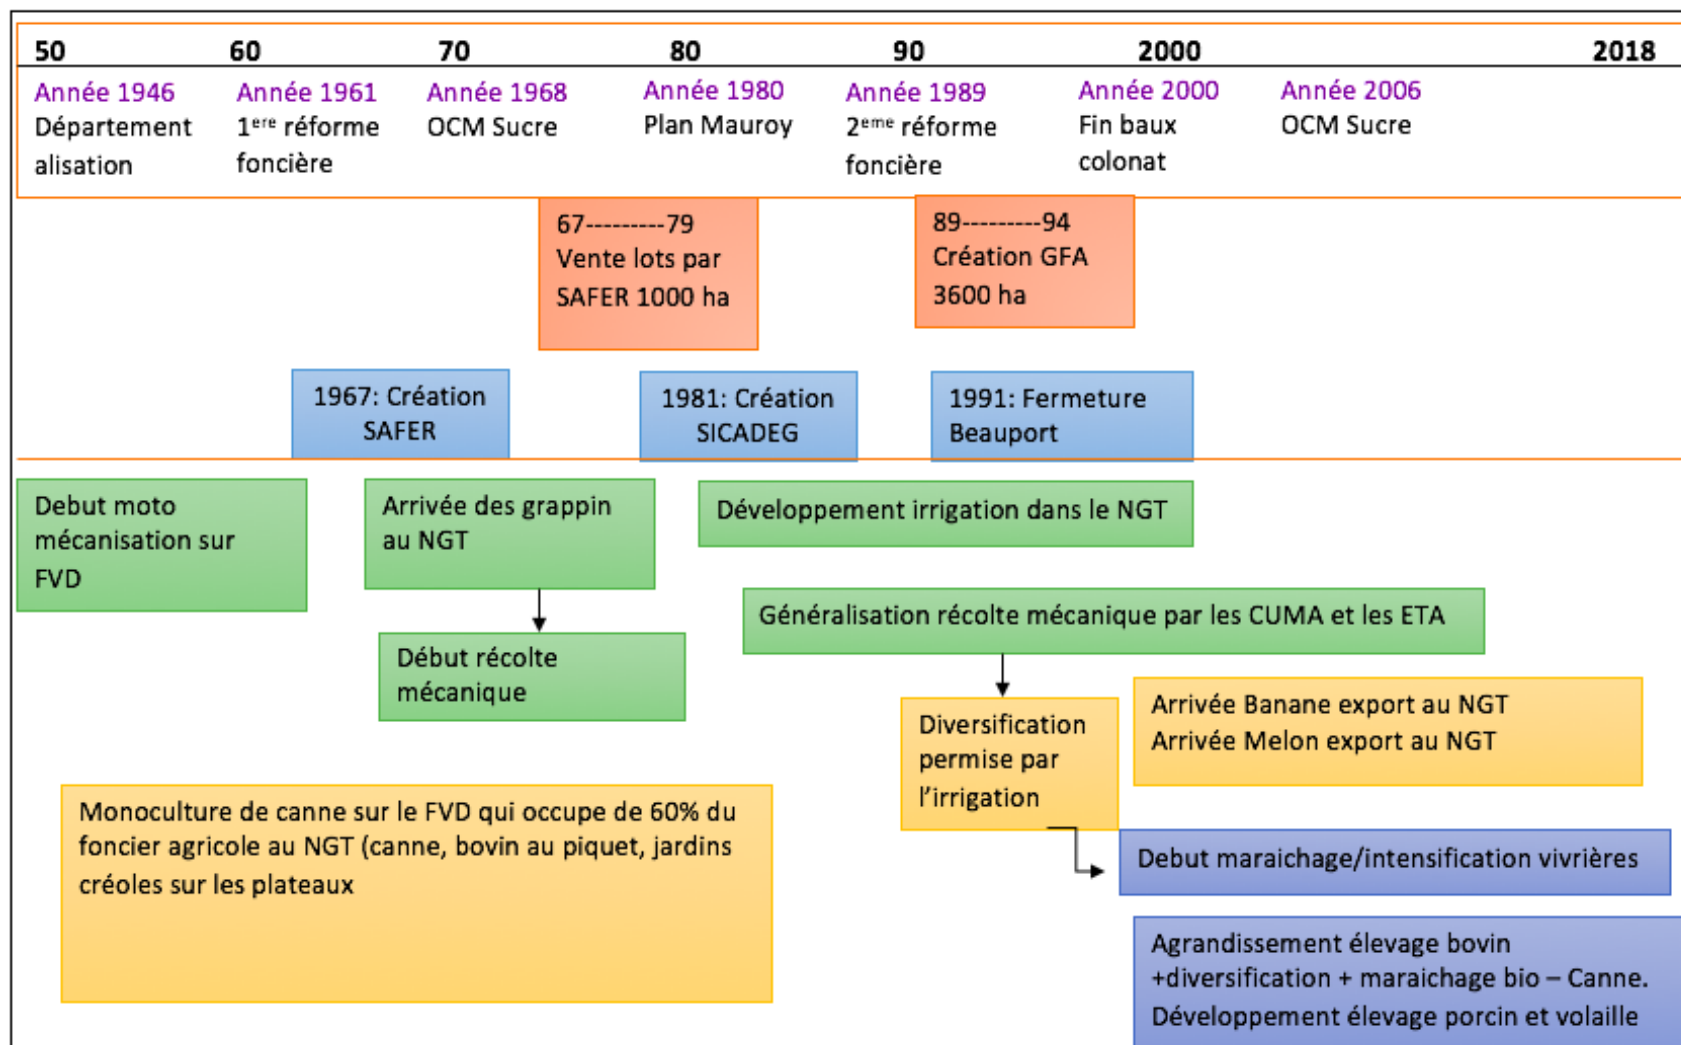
50 60 70 80 90 2000 2018

Année 1946
Départementalisation

Année 1961
1$^{ere}$ réforme foncière

Année 1968
OCM Sucre

Année 1980
Plan Mauroy

Année 1989
2$^{eme}$ réforme foncière

Année 2000
Fin baux colonat

Année 2006
OCM Sucre

67---------79
Vente lots par SAFER 1000 ha

89---------94
Création GFA 3600 ha

1967: Création SAFER

1981: Création SICADEG

1991: Fermeture Beauport

Debut moto mécanisation sur FVD

Arrivée des grappin au NGT

Développement irrigation dans le NGT

Généralisation récolte mécanique par les CUMA et les ETA

Début récolte mécanique

Diversification permise par l'irrigation

Arrivée Banane export au NGT
Arrivée Melon export au NGT

Monoculture de canne sur le FVD qui occupe de 60% du foncier agricole au NGT (canne, bovin au piquet, jardins créoles sur les plateaux

Debut maraichage/intensification vivrières

Agrandissement élevage bovin +diversification + maraichage bio – Canne. Développement élevage porcin et volaille